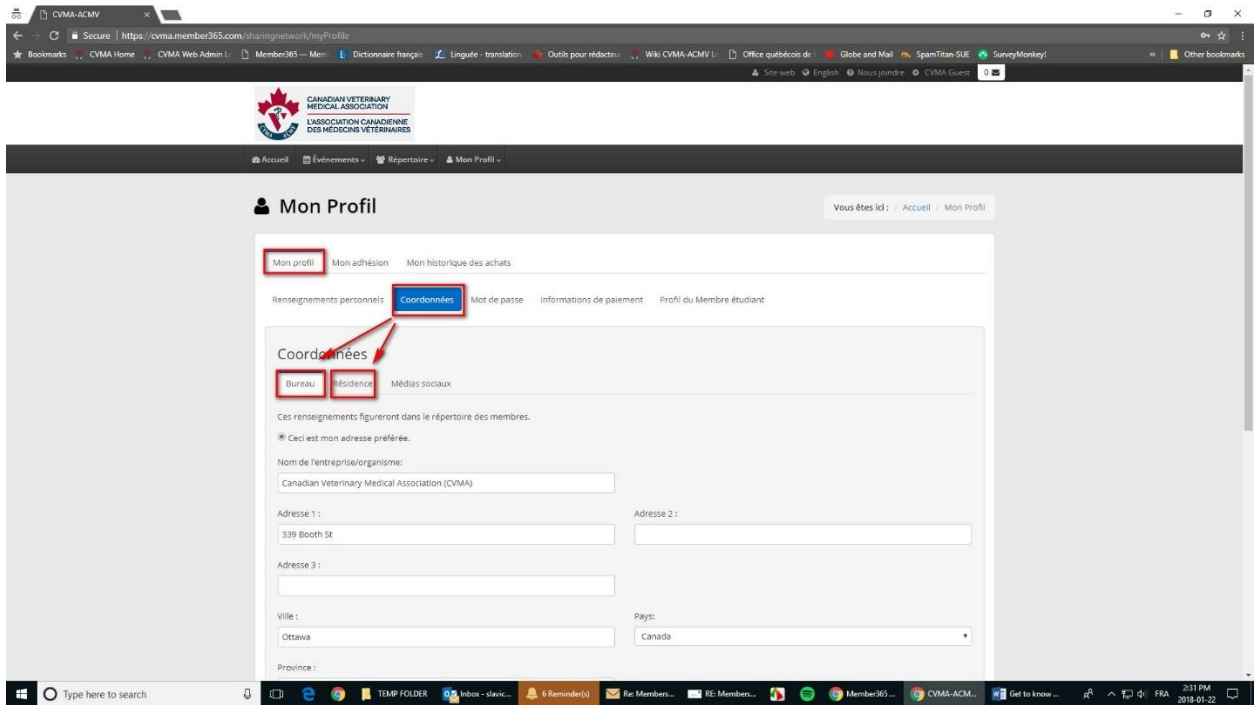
CVMA-ACMV

Secure | https://cvma.member365.com/sharingnetwork/myProfile

Bookmarks CVMA Home CVMA Web Admin L Member365 — Mem Dictionnaire françai Linguee - translation Outils pour rédacteu Wiki CVMA-ACMV L Office québécois de Globe and Mail SpamTitan-SUE SurveyMonkey Other bookmarks

Site web English Nous joindre CVMA Guest 0

CANADIAN VETERINARY MEDICAL ASSOCIATION
L'ASSOCIATION CANADIENNE DES MÉDECINS VÉTÉRINAIRES

Accueil Événements Répertoire Mon Profil

Mon Profil

Vous êtes ici : / Accueil / Mon Profil

Mon profil Mon adhésion Mon historique des achats

Renseignements personnels Coordonnées Mot de passe Informations de paiement Profil du Membre étudiant

Coordonnées

Bureau Résidence Médias sociaux

Ces renseignements figureront dans le répertoire des membres.

Ceci est mon adresse préférée.

Nom de l'entreprise/organisme:

Canadian Veterinary Medical Association (CVMA)

Adresse 1 :

339 Booth St

Adresse 2 :

Adresse 3 :

Ville :

Ottawa

Pays:

Canada

Province :

Type here to search TEMP FOLDER Inbox - slavic... 6 Reminder(s) Re: Members... RE: Members... Member365 ... CVMA-ACM... Get to know ... FRA 2:31 PM 2018-01-22